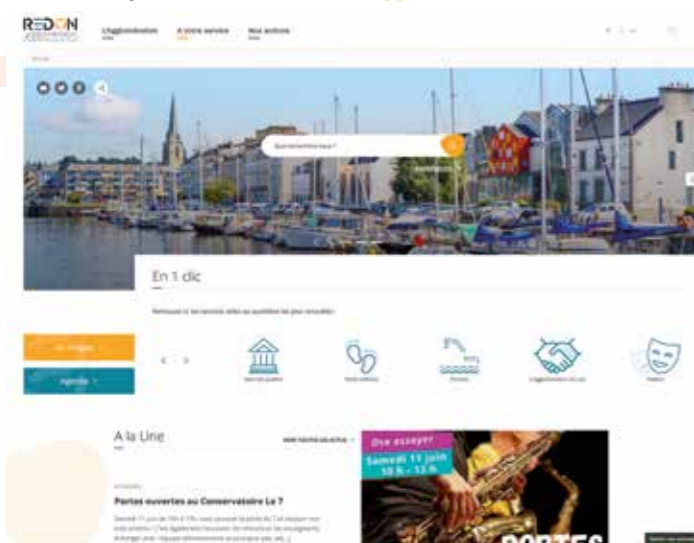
REDON

L'agglomération

A votre service

Nos actions

Quel recherchez-vous ?

En 1 clic

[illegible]

En images

Agenda

A la Une

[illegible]

Portes ouvertes au Conservatoire Le 7

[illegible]

Osez essayer

Samedi 11 juin

10 h - 13 h

PORTES